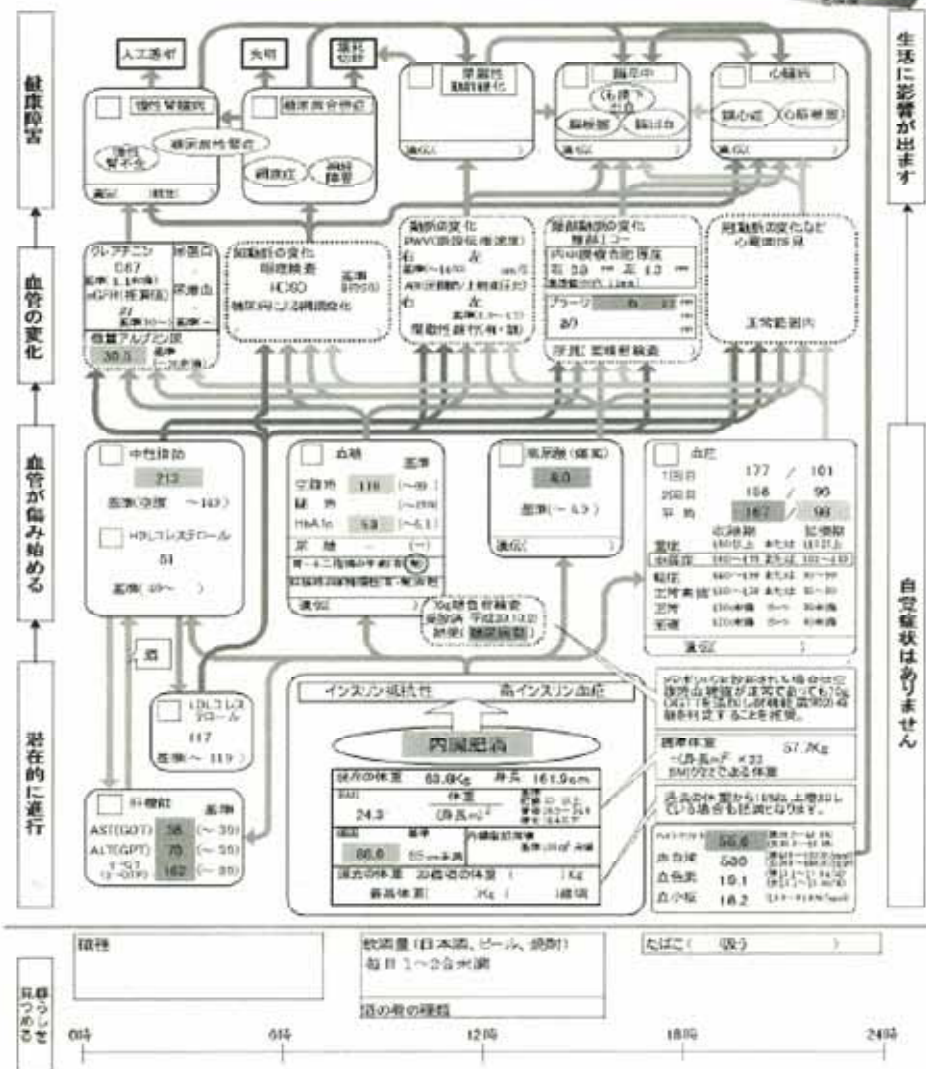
健康障害

血管の変化

血管が傷み始める

潜在的に進行

生活に影響が出ます

自覚症状はありません

人工透析

失明

壊死切断

慢性腎臓病

糖尿病性腎症

慢性腎不全

糖尿病合併症

網膜症

神経障害

脳血管疾患

脳卒中

脳梗塞

脳出血

心臓病

狭心症

心筋梗塞

クレアチニン

0.87

eGFR

尿蛋白

尿潜血

微量アルブミン尿

30.5

眼底検査

HOSO

動脈硬化

PWV

頸動脈の変化

頸動脈エコー

プラーク

8/9

心電図

正常範囲内

中性脂肪

213

基準(空腹 ～149)

HDLコレステロール

51

基準(40～ )

血糖

基準

空腹時

118

(～99)

HbA1c

5.8

(～6.1)

尿糖

(一)

尿酸(痛風)

8.0

基準(～6.9)

血圧

1回目 177 / 101

2回目 158 / 95

平均 167 / 98

75g糖負荷検査

LDLコレステロール

117

基準(～119)

肝機能

基準

AST(GOT) 38 (～30)

ALT(GPT) 70 (～30)

γ-GT 162 (～50)

酒

インスリン抵抗性

高インスリン血症

内臓肥満

現在の体重 63.8Kg

身長 161.9cm

BMI 24.3

体重 / (身長m)²

腹囲 86.6

標準体重 57.7Kg

=(身長m)² ×22

BMI22である体重

ヘモグロビン 580

血色素 19.1

血小板 18.2

過去の体重

20歳の体重 ( )Kg

最高体重 ( )Kg ( )歳頃

職種

飲酒量(日本酒、ビール、焼酎)

毎日 1～2合未満

酒の肴の種類

たばこ( 吸う )

生活リズム

0時

6時

12時

18時

24時